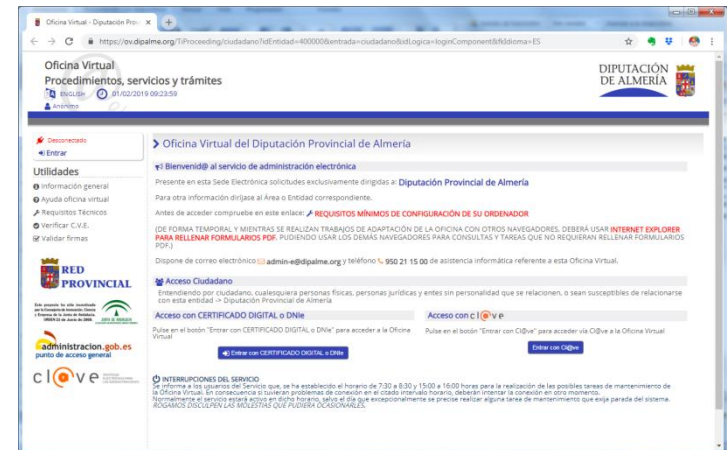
Oficina Virtual - Diputación Prov ×

https://ov.dipalme.org/TiProceeding/ciudadano?idEntidad=400000&entrada=ciudadano&idLogica=loginComponent&fkIdioma=ES

Oficina Virtual
Procedimientos, servicios y trámites
ENGLISH 01/02/2019 09:23:59
Anónimo

DIPUTACIÓN DE ALMERÍA

Desconectado
Entrar

Utilidades
Información general
Ayuda oficina virtual
Requisitos Técnicos
Verificar C.V.E.
Validar firmas

RED PROVINCIAL

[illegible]

administracion.gob.es
punto de acceso general

cl@ve

Oficina Virtual del Diputación Provincial de Almería

Bienvenid@ al servicio de administración electrónica

Presente en esta Sede Electrónica solicitudes exclusivamente dirigidas a: Diputación Provincial de Almería

Para otra información diríjase al Área o Entidad correspondiente.

Antes de acceder compruebe en este enlace: REQUISITOS MÍNIMOS DE CONFIGURACIÓN DE SU ORDENADOR

(DE FORMA TEMPORAL Y MIENTRAS SE REALIZAN TRABAJOS DE ADAPTACIÓN DE LA OFICINA CON OTROS NAVEGADORES, DEBERÁ USAR INTERNET EXPLORER PARA RELLENAR FORMULARIOS PDF. PUDIENDO USAR LOS DEMÁS NAVEGADORES PARA CONSULTAS Y TAREAS QUE NO REQUIERAN RELLENAR FORMULARIOS PDF.)

Dispone de correo electrónico admin-e@dipalme.org y teléfono 950 21 15 00 de asistencia informática referente a esta Oficina Virtual.

Acceso Ciudadano

Entendiendo por ciudadano, cualesquiera personas físicas, personas jurídicas y entes sin personalidad que se relacionen, o sean susceptibles de relacionarse con esta entidad -> Diputación Provincial de Almería

Acceso con CERTIFICADO DIGITAL o DNIe

Pulse en el botón "Entrar con CERTIFICADO DIGITAL o DNIe" para acceder a la Oficina Virtual

Entrar con CERTIFICADO DIGITAL o DNIe

Acceso con cl@ve

Pulse en el botón "Entrar con Cl@ve" para acceder vía Cl@ve a la Oficina Virtual

Entrar con Cl@ve

INTERRUPCIONES DEL SERVICIO
Se informa a los usuarios del Servicio que, se ha establecido el horario de 7:30 a 8:30 y 15:00 a 16:00 horas para la realización de las posibles tareas de mantenimiento de la Oficina Virtual. En consecuencia si tuvieran problemas de conexión en el citado intervalo horario, deberán intentar la conexión en otro momento.
Normalmente el servicio estará activo en dicho horario, salvo el día que excepcionalmente se precise realizar alguna tarea de mantenimiento que exija parada del sistema.
ROGAMOS DISCULPEN LAS MOLESTIAS QUE PUDIERA OCASIONARLES.